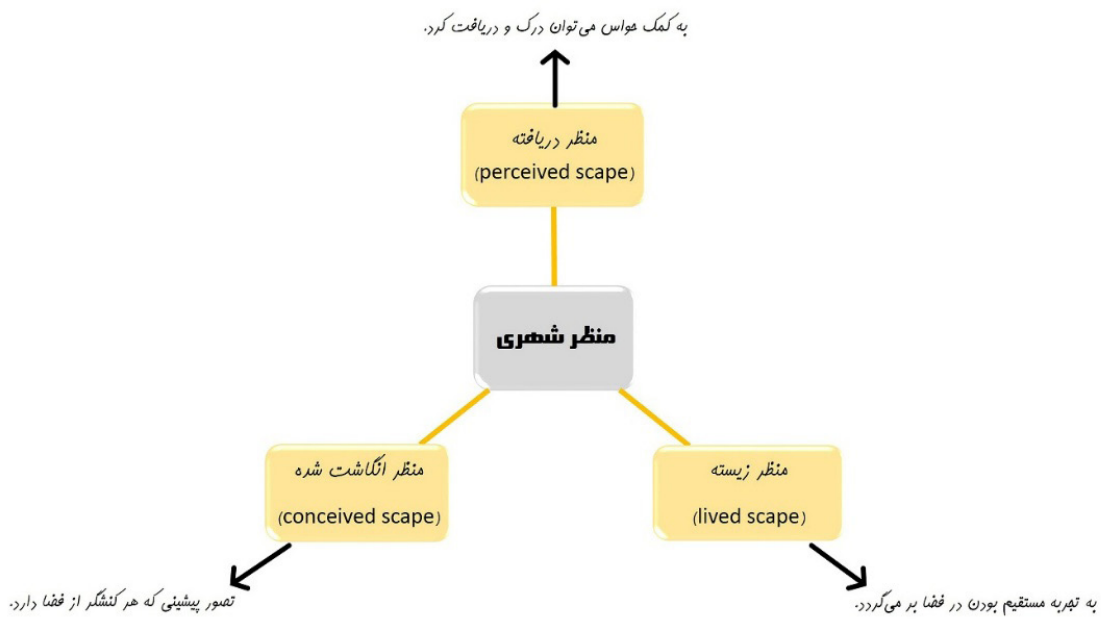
به کمک حواس می‌توان درک و دریافت کرد.

منظر دریافته
(perceived scape)

منظر شهری

منظر انگاشت شده
(conceived scape)

منظر زیسته
(lived scape)

تصور پیشینی که هر کنشگر از فضا دارد.

به تجربه مستقیم بودن در فضا بر می‌گردد.